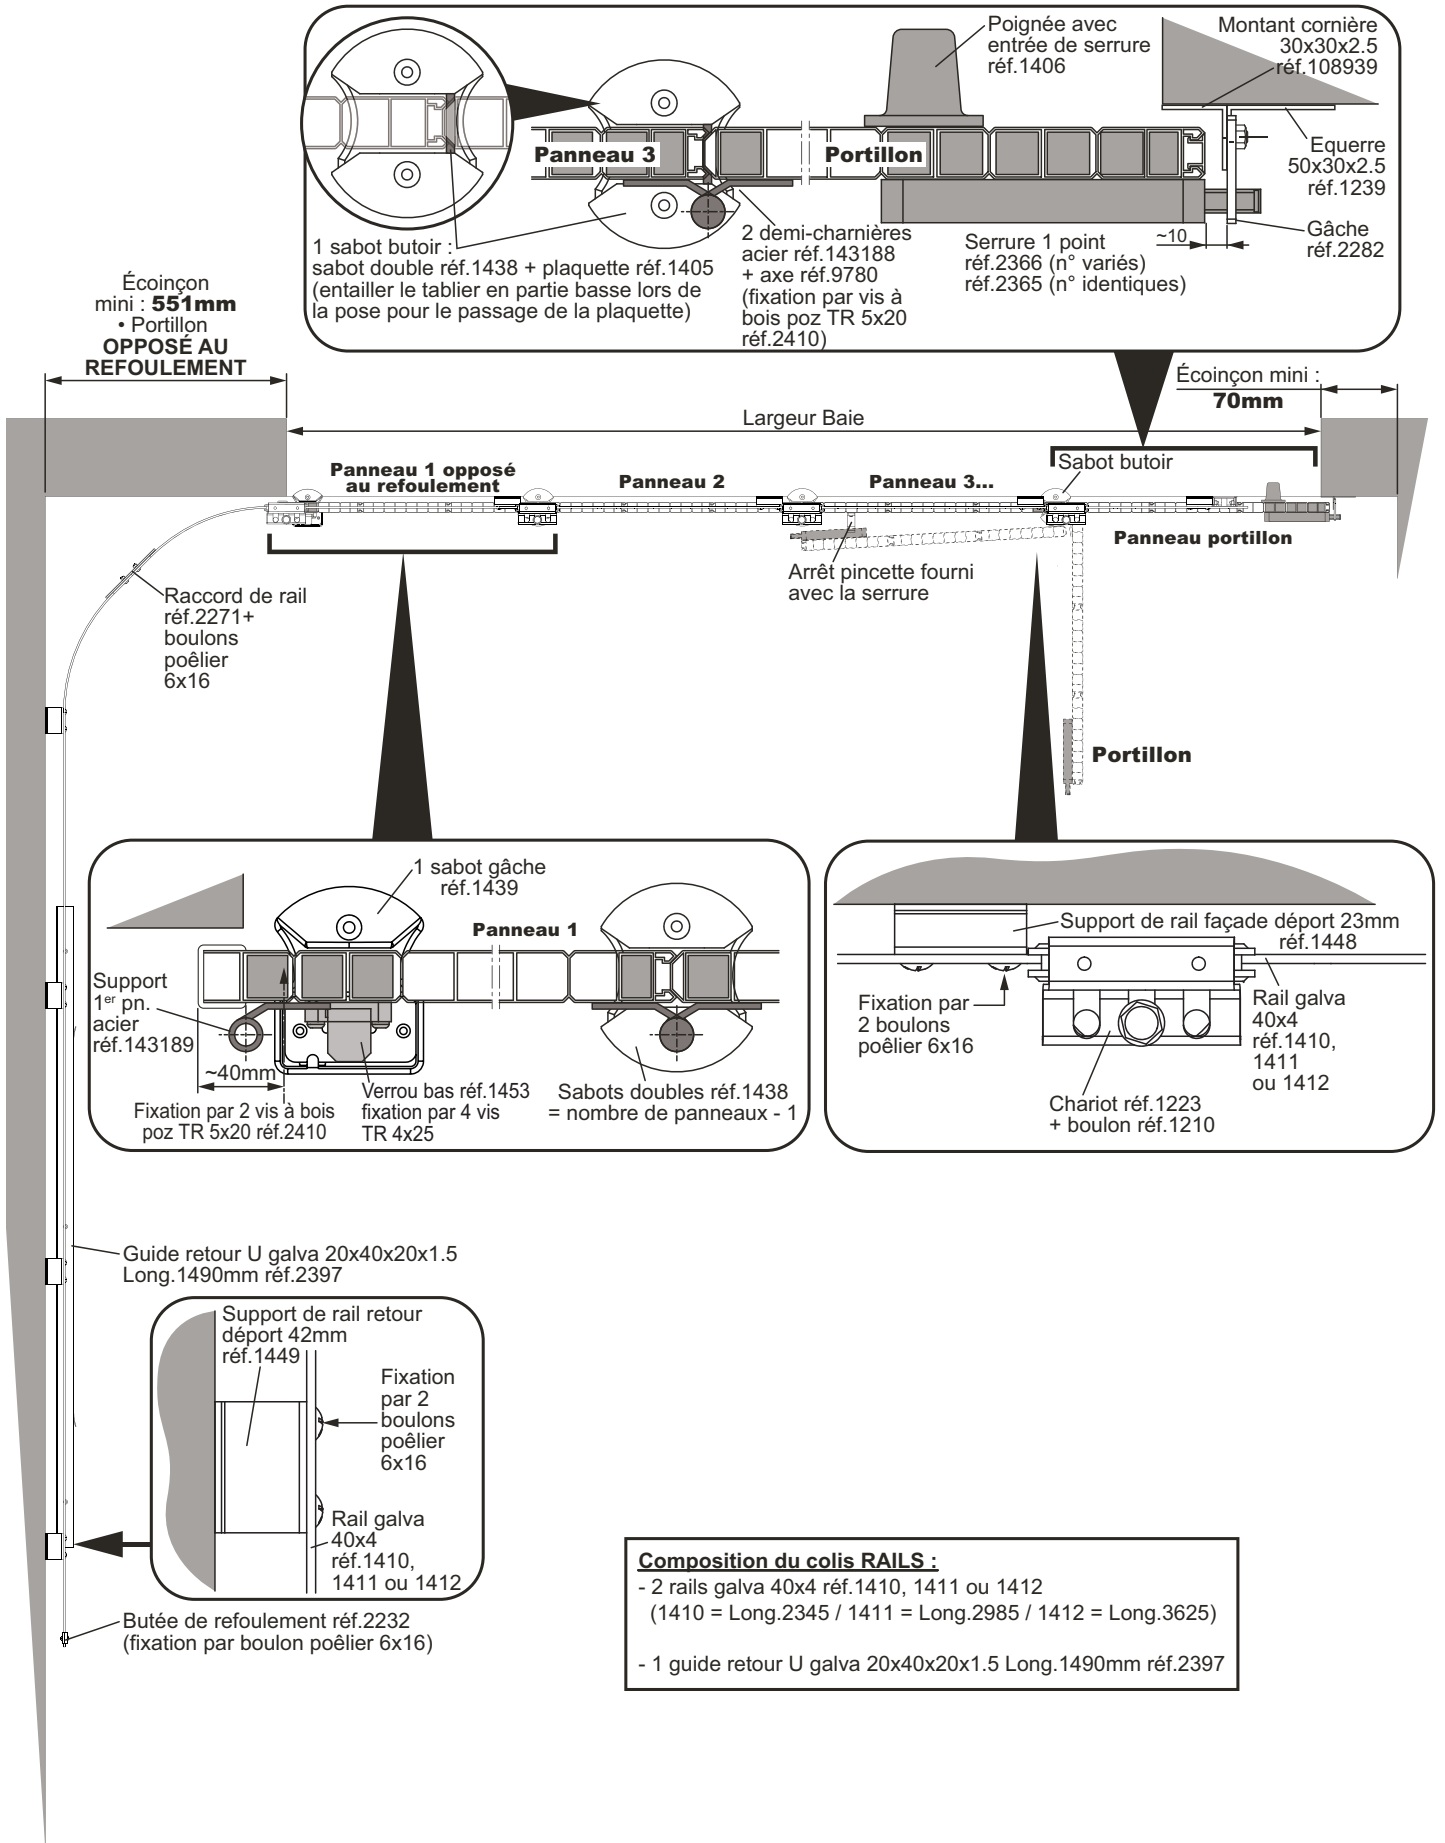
Panneau 3

Portillon

Poignée avec entrée de serrure réf.1406

Montant cornière 30x30x2.5 réf.108939

Equerre 50x30x2.5 réf.1239

Gâche réf.2282

~10

Serrure 1 point réf.2366 (n° variés) réf.2365 (n° identiques)

1 sabot butoir : sabot double réf.1438 + plaquette réf.1405 (entailler le tablier en partie basse lors de la pose pour le passage de la plaquette)

2 demi-charnières acier réf.143188 + axe réf.9780 (fixation par vis à bois poz TR 5x20 réf.2410)

Écoinçon mini : 551mm
• Portillon
OPPOSÉ AU REFOULEMENT

Écoinçon mini : 70mm

Largeur Baie

Sabot butoir

Panneau 1 opposé au refoulement

Panneau 2

Panneau 3...

Panneau portillon

Arrêt pincette fourni avec la serrure

Raccord de rail réf.2271+ boulons poêlier 6x16

Portillon

1 sabot gâche réf.1439

Panneau 1

Support 1$^{er}$ pn. acier réf.143189

~40mm

Fixation par 2 vis à bois poz TR 5x20 réf.2410

Verrou bas réf.1453 fixation par 4 vis TR 4x25

Sabots doubles réf.1438 = nombre de panneaux - 1

Support de rail façade déport 23mm réf.1448

Fixation par 2 boulons poêlier 6x16

Rail galva 40x4 réf.1410, 1411 ou 1412

Chariot réf.1223 + boulon réf.1210

Guide retour U galva 20x40x20x1.5 Long.1490mm réf.2397

Support de rail retour déport 42mm réf.1449

Fixation par 2 boulons poêlier 6x16

Rail galva 40x4 réf.1410, 1411 ou 1412

Butée de refoulement réf.2232 (fixation par boulon poêlier 6x16)

Composition du colis RAILS :
- 2 rails galva 40x4 réf.1410, 1411 ou 1412 (1410 = Long.2345 / 1411 = Long.2985 / 1412 = Long.3625)

- 1 guide retour U galva 20x40x20x1.5 Long.1490mm réf.2397